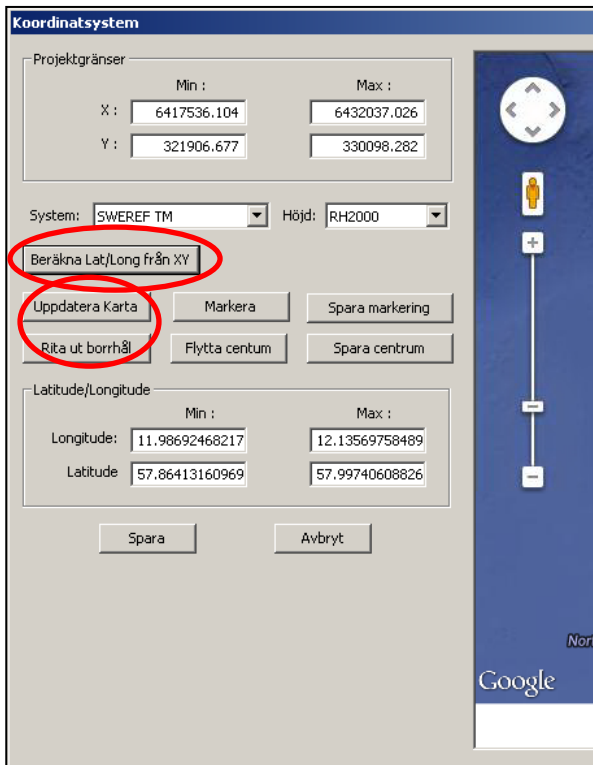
Koordinatsystem

Projektgränser

Min :

Max :

X : 6417536.104 6432037.026

Y : 321906.677 330098.282

System: SWEREF TM Höjd: RH2000

Beräkna Lat/Long från XY

Uppdatera Karta

Markera

Spara markering

Rita ut borrhål

Flytta centum

Spara centrum

Latitude/Longitude

Min :

Max :

Longitude: 11.98692468217 12.13569758489

Latitude 57.86413160969 57.99740608826

Spara

Avbryt

Nor

Google